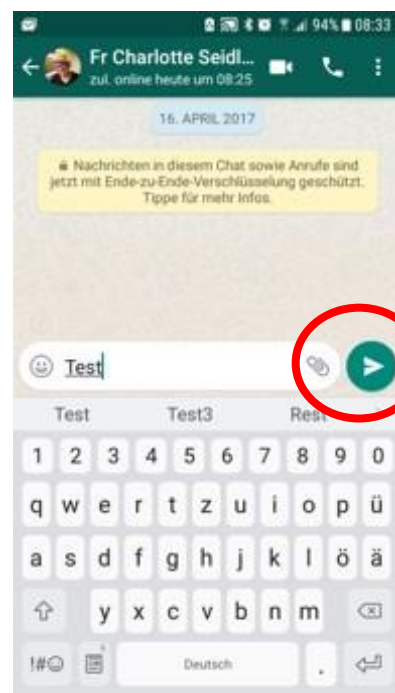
94% 08:33

Fr Charlotte Seidl...
zul. online heute um 08:25

16. APRIL 2017

Nachrichten in diesem Chat sowie Anrufe sind jetzt mit Ende-zu-Ende-Verschlüsselung geschützt. Tippe für mehr Infos.

Test

Test Test3 Rest

1 2 3 4 5 6 7 8 9 0
q w e r t z u i o p ü
a s d f g h j k l ö ä
y x c v b n m
!#☺ Deutsch .